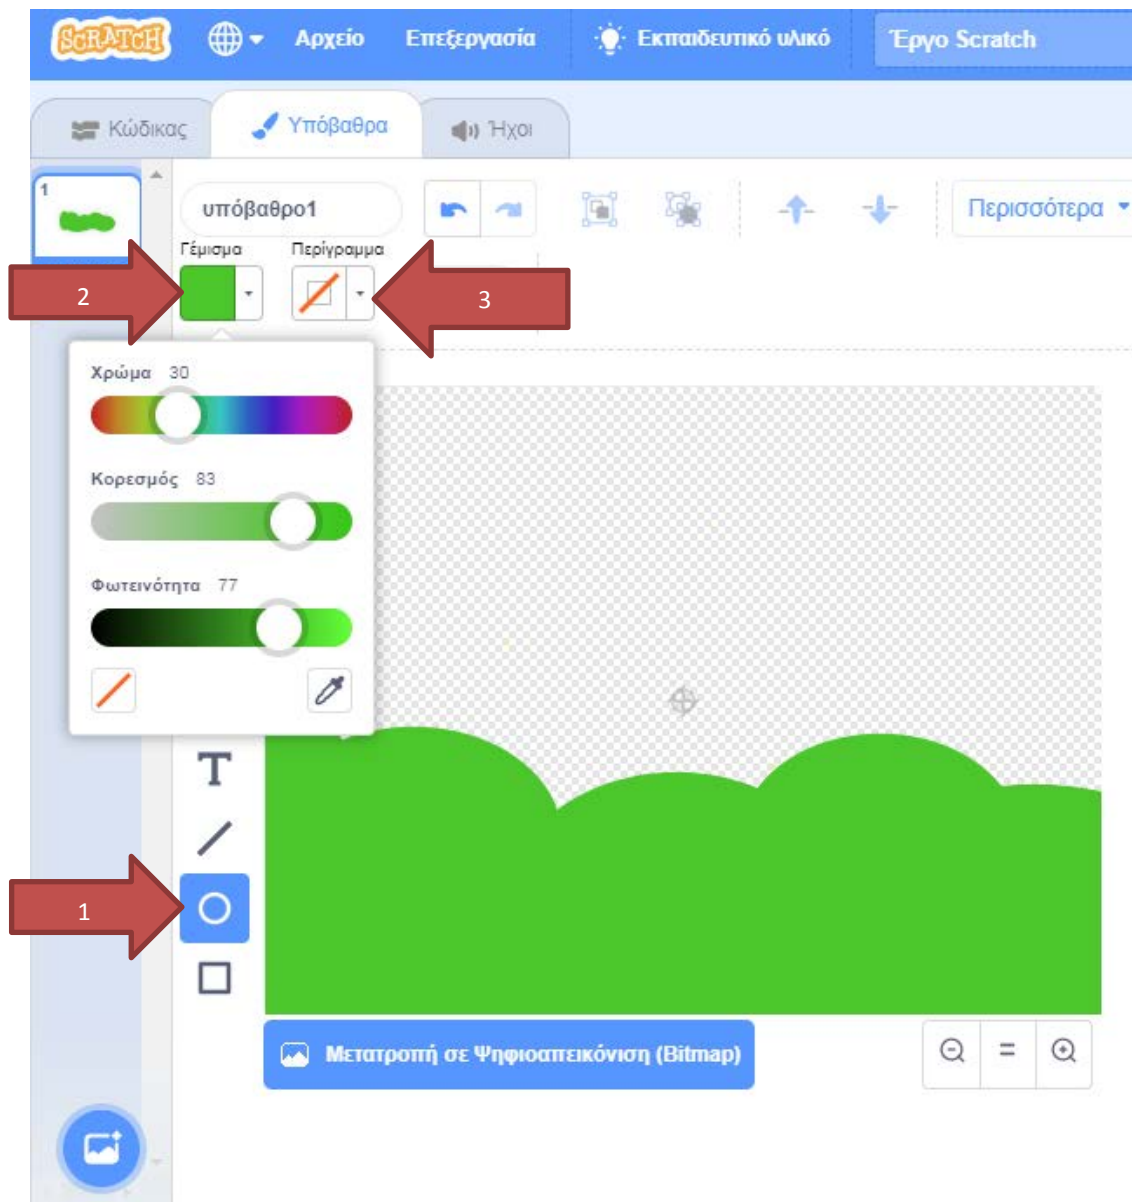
SCRATCH Αρχείο Επεξεργασία Εκπαιδευτικό υλικό Έργο Scratch

Κώδικας Υπόβαθρα Ήχοι

1

υπόβαθρο1

Περισσότερα

Γέμισμα Περίγραμμα

2

3

Χρώμα 30

Κορεσμός 83

Φωτεινότητα 77

T

1

Μετατροπή σε Ψηφιοαπεικόνιση (Bitmap)

=